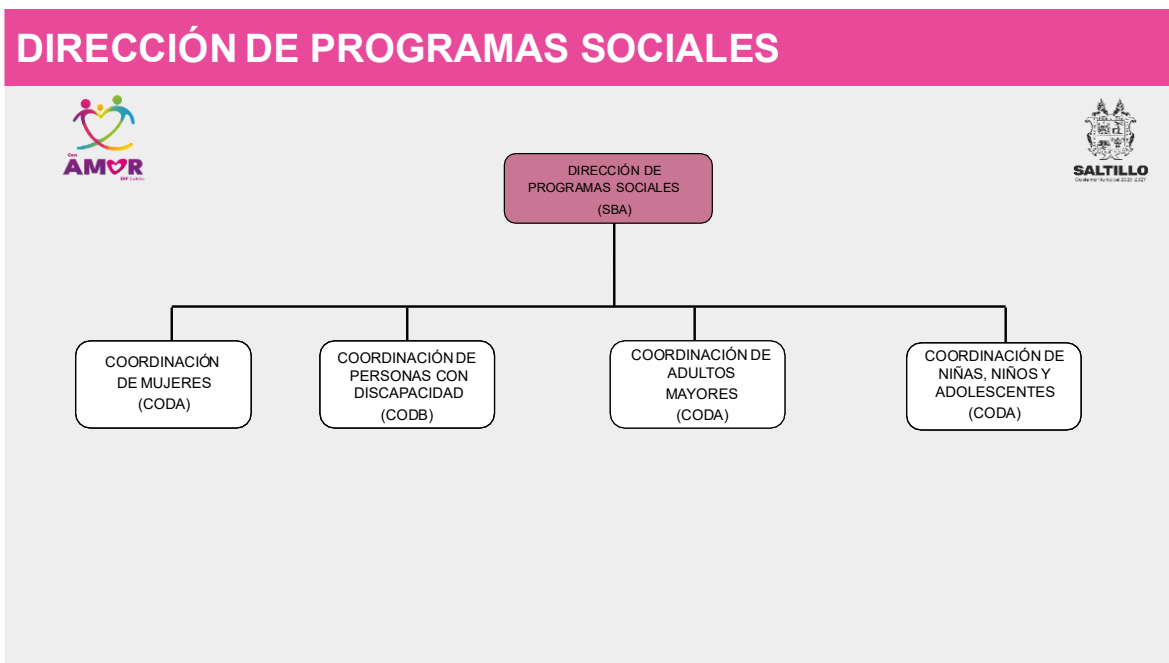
DIRECCIÓN DE PROGRAMAS SOCIALES

Con AMOR DIF Saltillo

SALTILLO
Gobierno Municipal 2022-2024

DIRECCIÓN DE PROGRAMAS SOCIALES
(SBA)

COORDINACIÓN DE MUJERES
(CODA)

COORDINACIÓN DE PERSONAS CON DISCAPACIDAD
(CODB)

COORDINACIÓN DE ADULTOS MAYORES
(CODA)

COORDINACIÓN DE NIÑAS, NIÑOS Y ADOLESCENTES
(CODA)